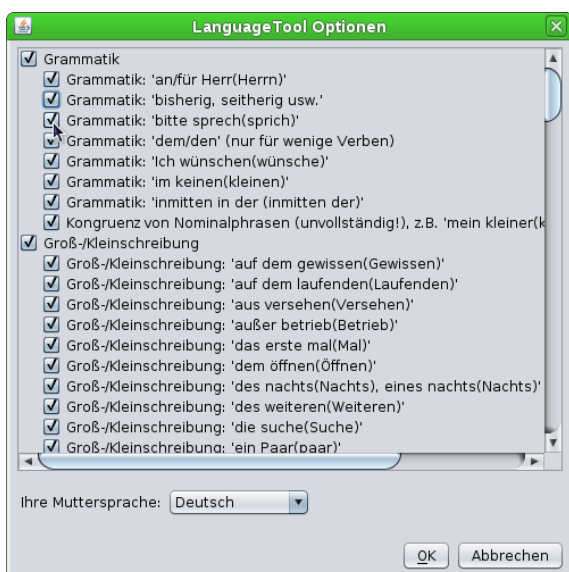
LanguageTool Optionen

Grammatik
Grammatik: 'an/für Herr(Herrn)'
Grammatik: 'bisherig, seitherig usw.'
Grammatik: 'bitte sprech(sprich)'
Grammatik: 'dem/den' (nur für wenige Verben)
Grammatik: 'Ich wünschen(wünsche)'
Grammatik: 'im keinen(kleinen)'
Grammatik: 'inmitten in der (inmitten der)'
Kongruenz von Nominalphrasen (unvollständig!), z.B. 'mein kleiner(k
Groß-/Kleinschreibung
Groß-/Kleinschreibung: 'auf dem gewissen(Gewissen)'
Groß-/Kleinschreibung: 'auf dem laufenden(Laufenden)'
Groß-/Kleinschreibung: 'aus versehen(Versehen)'
Groß-/Kleinschreibung: 'außer betrieb(Betrieb)'
Groß-/Kleinschreibung: 'das erste mal(Mal)'
Groß-/Kleinschreibung: 'dem öffnen(Öffnen)'
Groß-/Kleinschreibung: 'des nachts(Nachts), eines nachts(Nachts)'
Groß-/Kleinschreibung: 'des weiteren(Weiteren)'
Groß-/Kleinschreibung: 'die suche(Suche)'
Groß-/Kleinschreibung: 'ein Paar(paar)'

Ihre Muttersprache: Deutsch

OK Abbrechen